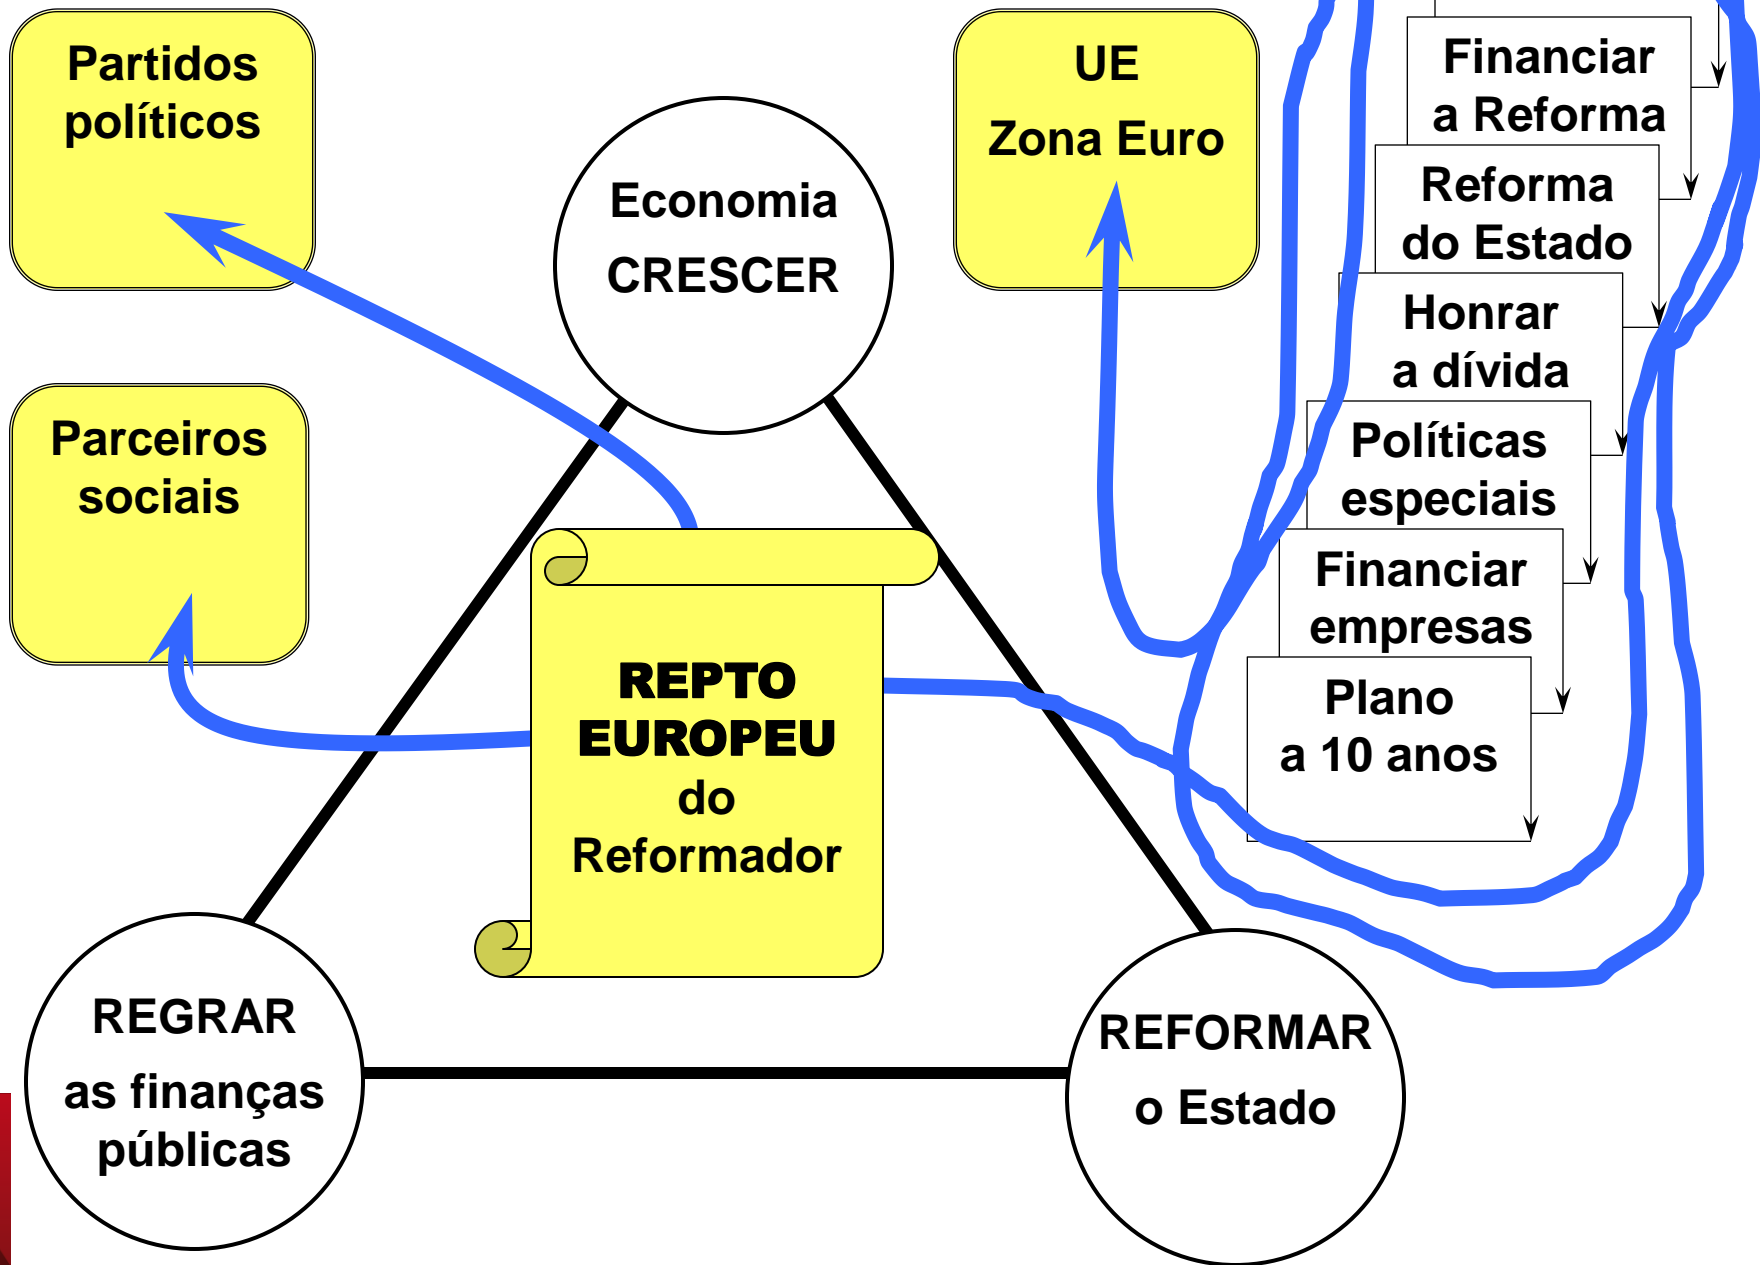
Partidos políticos

Economia
CRESCER

UE
Zona Euro

Financiar a Reforma

Reforma do Estado

Honrar a dívida

Parceiros sociais

Políticas especiais

Financiar empresas

REPTO EUROPEU do Reformador

Plano a 10 anos

REGRAR as finanças públicas

REFORMAR o Estado